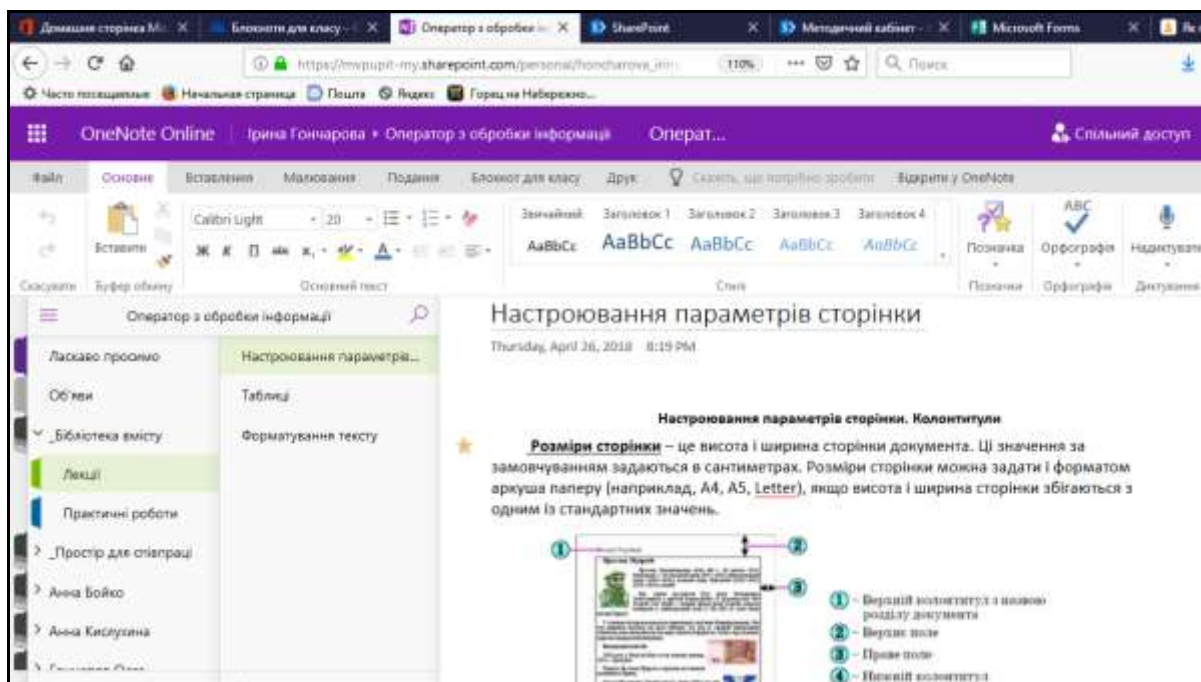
Домашняя сторінка М... × | Блокноти для класу × | Оператор з обробки і... × | SharePoint × | Методичний кабінет × | Microsoft Forms ×

https://mvpupit-my.sharepoint.com/personal/honcharova_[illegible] 110% Поиск

Часто посещаемые | Начальная страница | Пошта | Яндекс | Горец на Хабережно...

OneNote Online | Ірина Гончарова ▸ Оператор з обробки інформації | Операт... | Спільний доступ

Файл | Основне | Вставлення | Малювання | Подання | Блокнот для класу | Друк | Скажіть, що потрібно зробити | Відкрити у OneNote

Скасувати | Вставити | Буфер обміну | Calibri Light | 20 | Основний текст | Звичайний AaBbCc | Заголовок 1 AaBbCc | Заголовок 2 AaBbCc | Заголовок 3 AaBbCc | Заголовок 4 AaBbCc | Стилі | Позначка | Орфографія | Надиктувати | Диктування

Оператор з обробки інформації

Ласкаво просимо
Об'яви
_Бібліотека вмісту
Лекції
Практичні роботи
_Простір для співпраці
Анна Бойко
Анна Кислухіна
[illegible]

Настроювання параметрів...
Таблиці
Форматування тексту

Настроювання параметрів сторінки

Thursday, April 26, 2018 8:19 PM

Настроювання параметрів сторінки. Колонтитули

Розміри сторінки – це висота і ширина сторінки документа. Ці значення за замовчуванням задаються в сантиметрах. Розміри сторінки можна задати і форматом аркуша паперу (наприклад, А4, А5, Letter), якщо висота і ширина сторінки збігаються з одним із стандартних значень.

① – Верхній колонтитул з назвою розділу документа
② – Верхнє поле
③ – Праве поле
④ – Нижній колонтитул